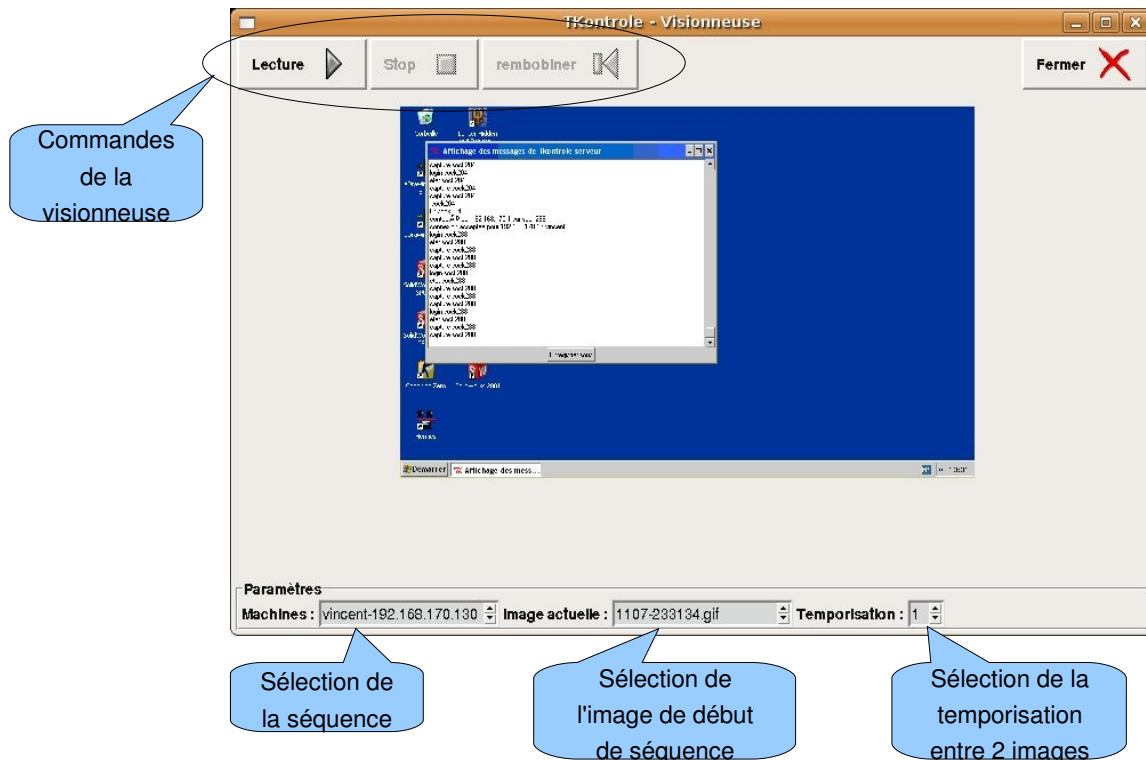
IKontrole - Visionneuse

Lecture

Stop

rembobiner

Fermer

Commandes de la visionneuse

Affichage des messages de IKontrole serveur

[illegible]

Démarrer

Affichage des mess...

Paramètres

Machines : vincent-192.168.170.130

Image actuelle : 1107-233134.gif

Temporisation : 1

Sélection de la séquence

Sélection de l'image de début de séquence

Sélection de la temporisation entre 2 images